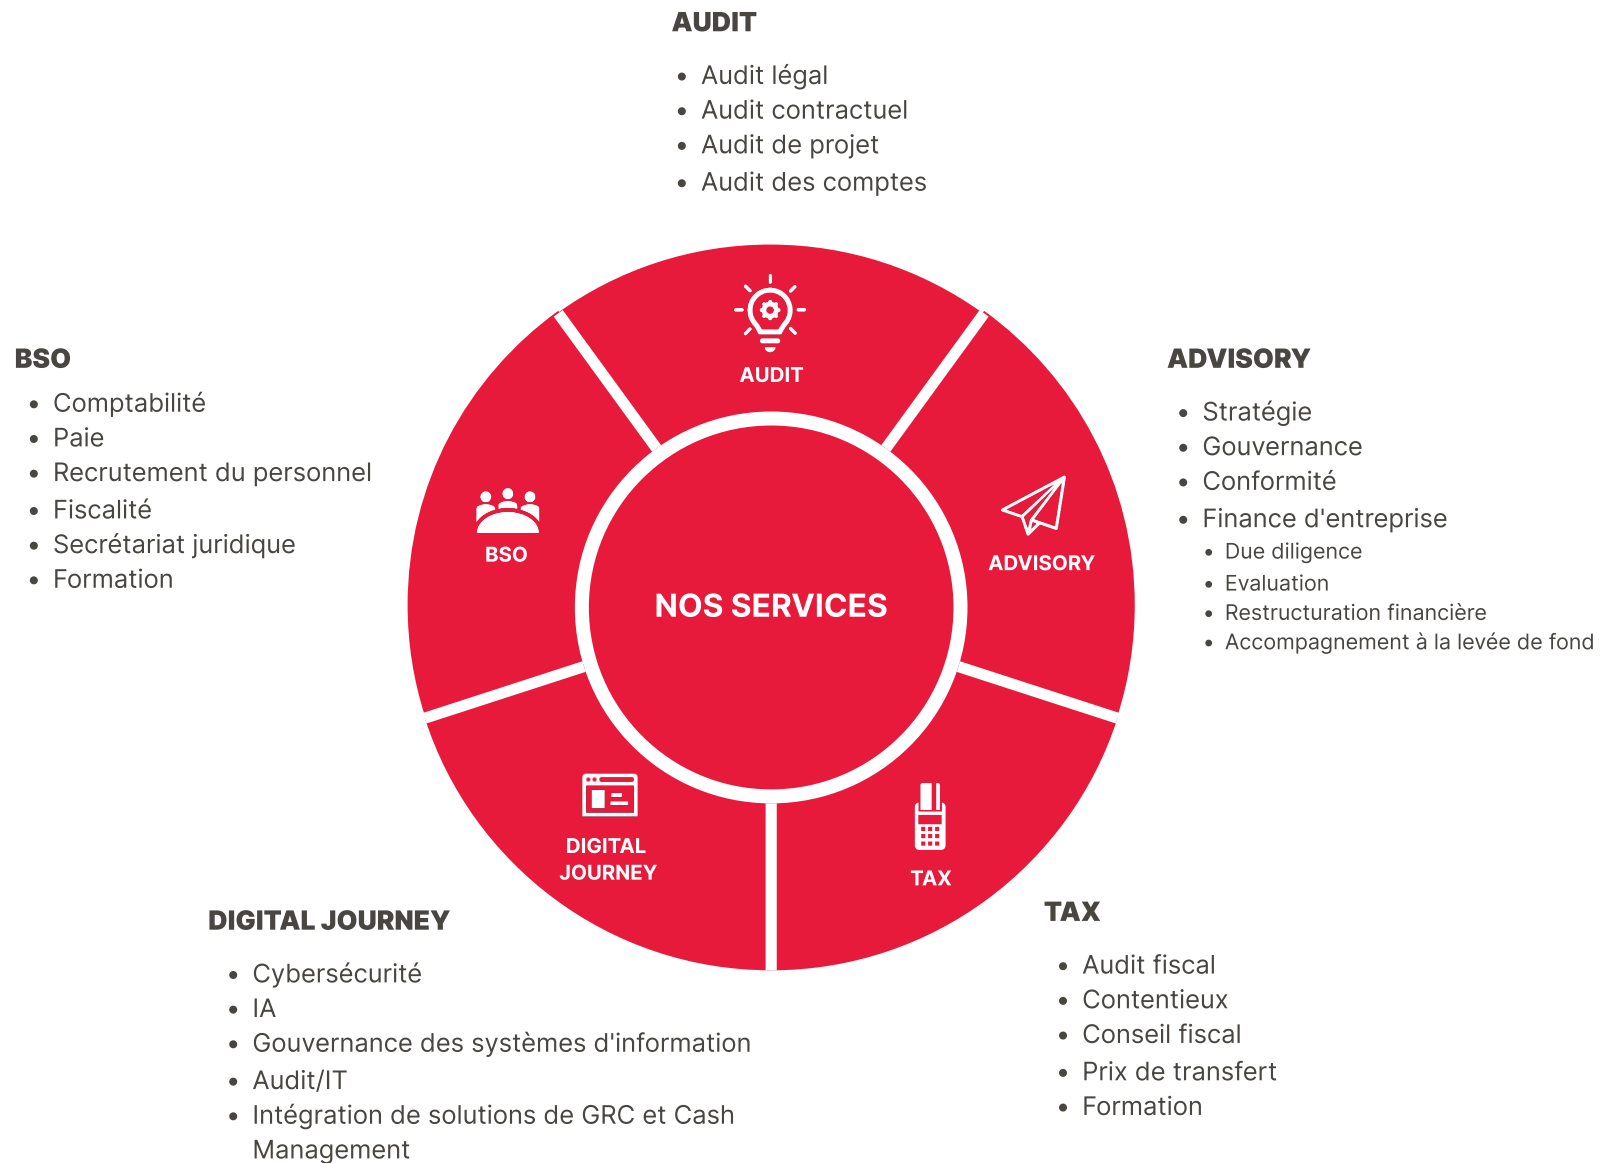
AUDIT

- Audit légal
- Audit contractuel
- Audit de projet
- Audit des comptes

BSO

- Comptabilité
- Paie
- Recrutement du personnel
- Fiscalité
- Secrétariat juridique
- Formation

ADVISORY

- Stratégie
- Gouvernance
- Conformité
- Finance d'entreprise
  - Due diligence
  - Evaluation
  - Restructuration financière
  - Accompagnement à la levée de fond

AUDIT

BSO

NOS SERVICES

ADVISORY

DIGITAL JOURNEY

TAX

DIGITAL JOURNEY

- Cybersécurité
- IA
- Gouvernance des systèmes d'information
- Audit/IT
- Intégration de solutions de GRC et Cash Management

TAX

- Audit fiscal
- Contentieux
- Conseil fiscal
- Prix de transfert
- Formation